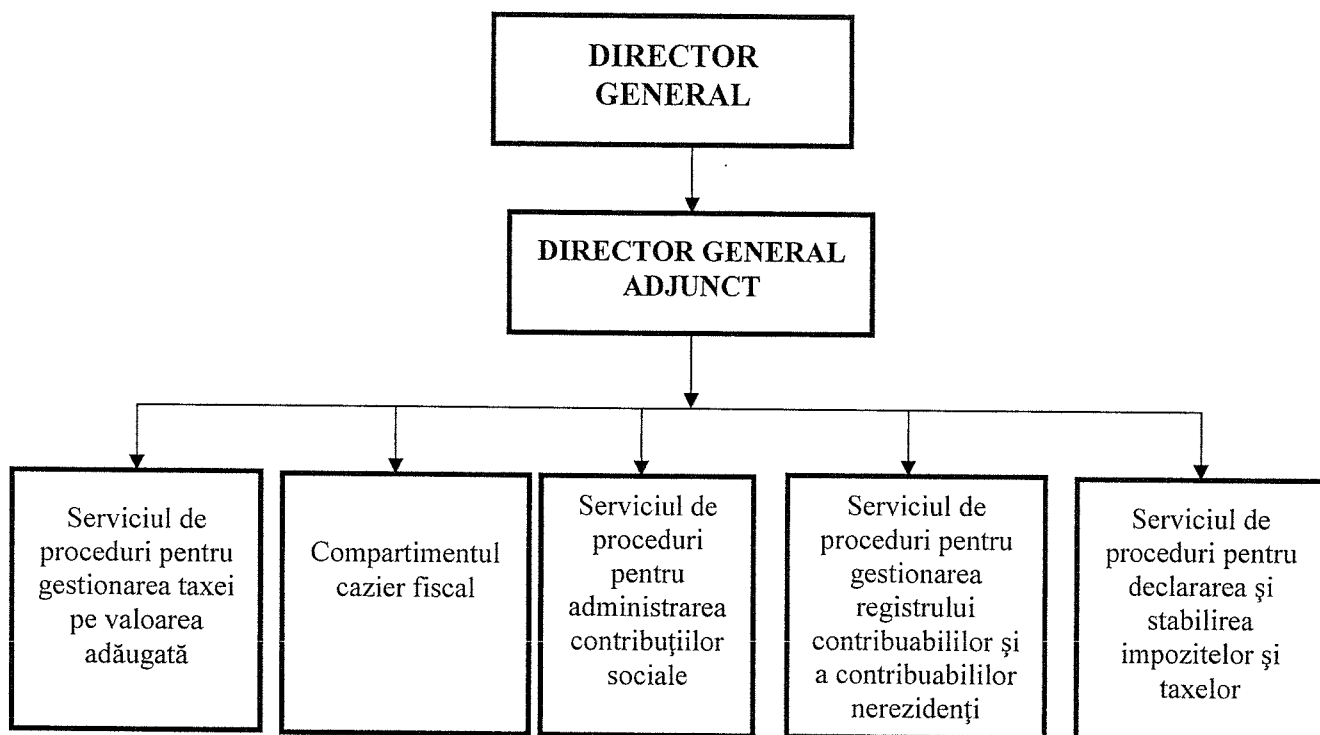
DIRECTOR GENERAL

DIRECTOR GENERAL ADJUNCT

Serviciul de proceduri pentru gestionarea taxei pe valoarea adăugată

Compartimentul cazier fiscal

Serviciul de proceduri pentru administrarea contribuţiilor sociale

Serviciul de proceduri pentru gestionarea registrului contribuabililor şi a contribuabililor nerezidenţi

Serviciul de proceduri pentru declararea şi stabilirea impozitelor şi taxelor